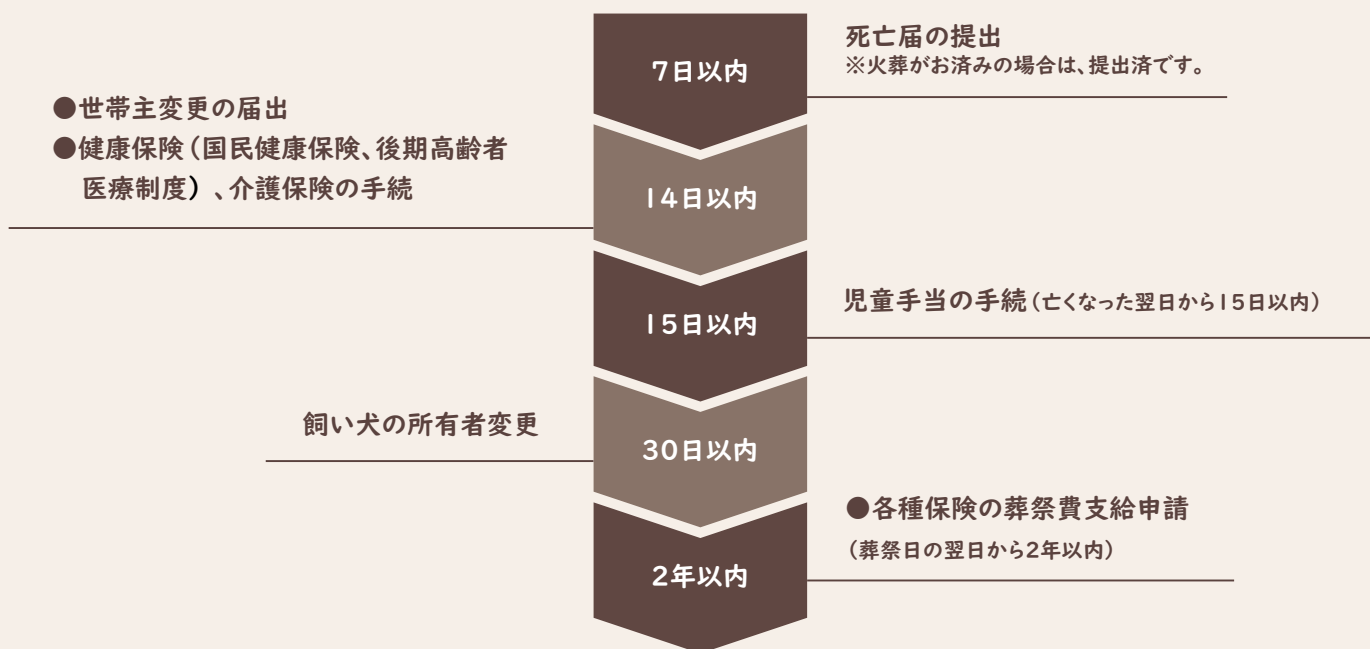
7日以内

死亡届の提出
※火葬がお済みの場合は、提出済です。

●世帯主変更の届出
●健康保険（国民健康保険、後期高齢者医療制度）、介護保険の手続

14日以内

15日以内

児童手当の手続（亡くなった翌日から15日以内）

飼い犬の所有者変更

30日以内

●各種保険の葬祭費支給申請
（葬祭日の翌日から2年以内）

2年以内